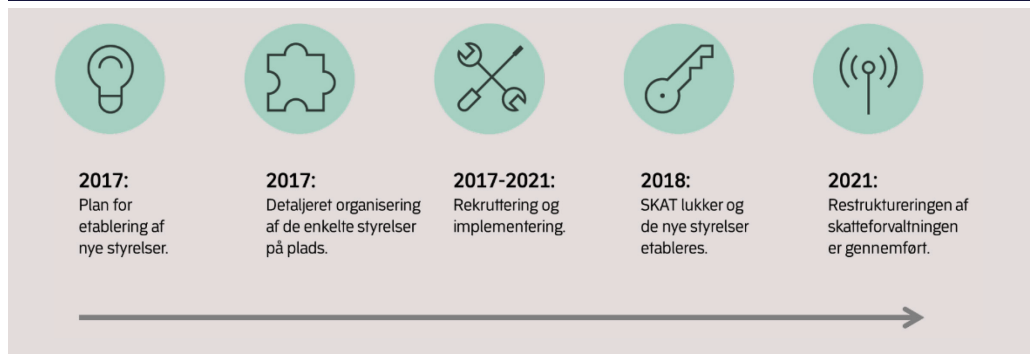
2017:
Plan for etablering af nye styrelser.

2017:
Detaljeret organisering af de enkelte styrelser på plads.

2017-2021:
Rekruttering og implementering.

2018:
SKAT lukker og de nye styrelser etableres.

2021:
Restruktureringen af skatteforvaltningen er gennemført.